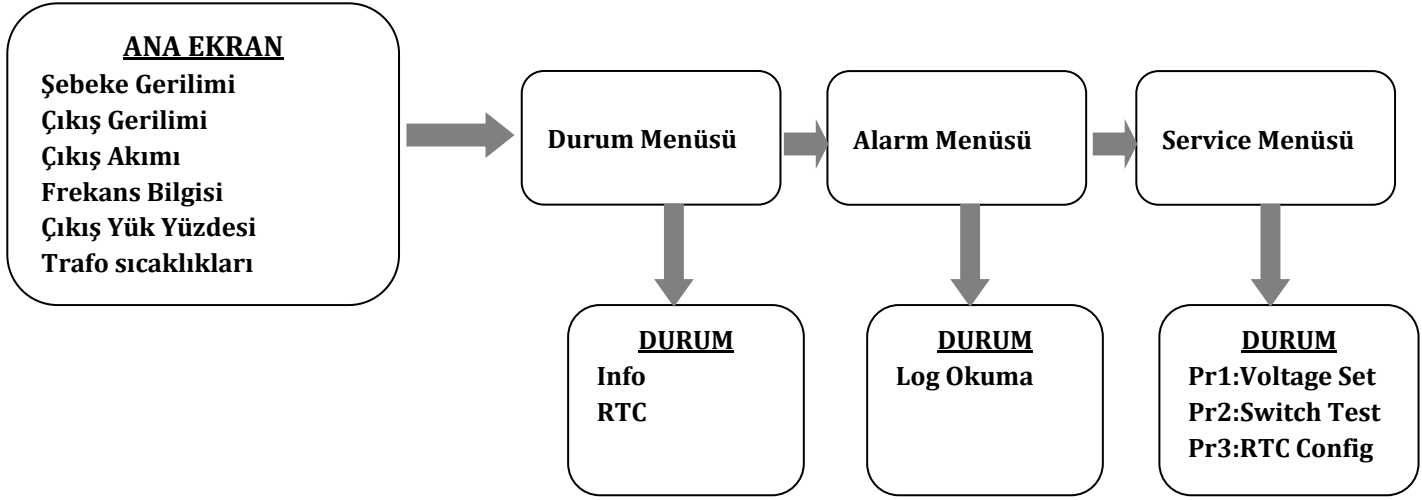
ANA EKRAN
Şebeke Gerilimi
Çıkış Gerilimi
Çıkış Akımı
Frekans Bilgisi
Çıkış Yük Yüzdesi
Trafo sıcaklıkları

Durum Menüsü

Alarm Menüsü

Service Menüsü

DURUM
Info
RTC

DURUM
Log Okuma

DURUM
Pr1:Voltage Set
Pr2:Switch Test
Pr3:RTC Config